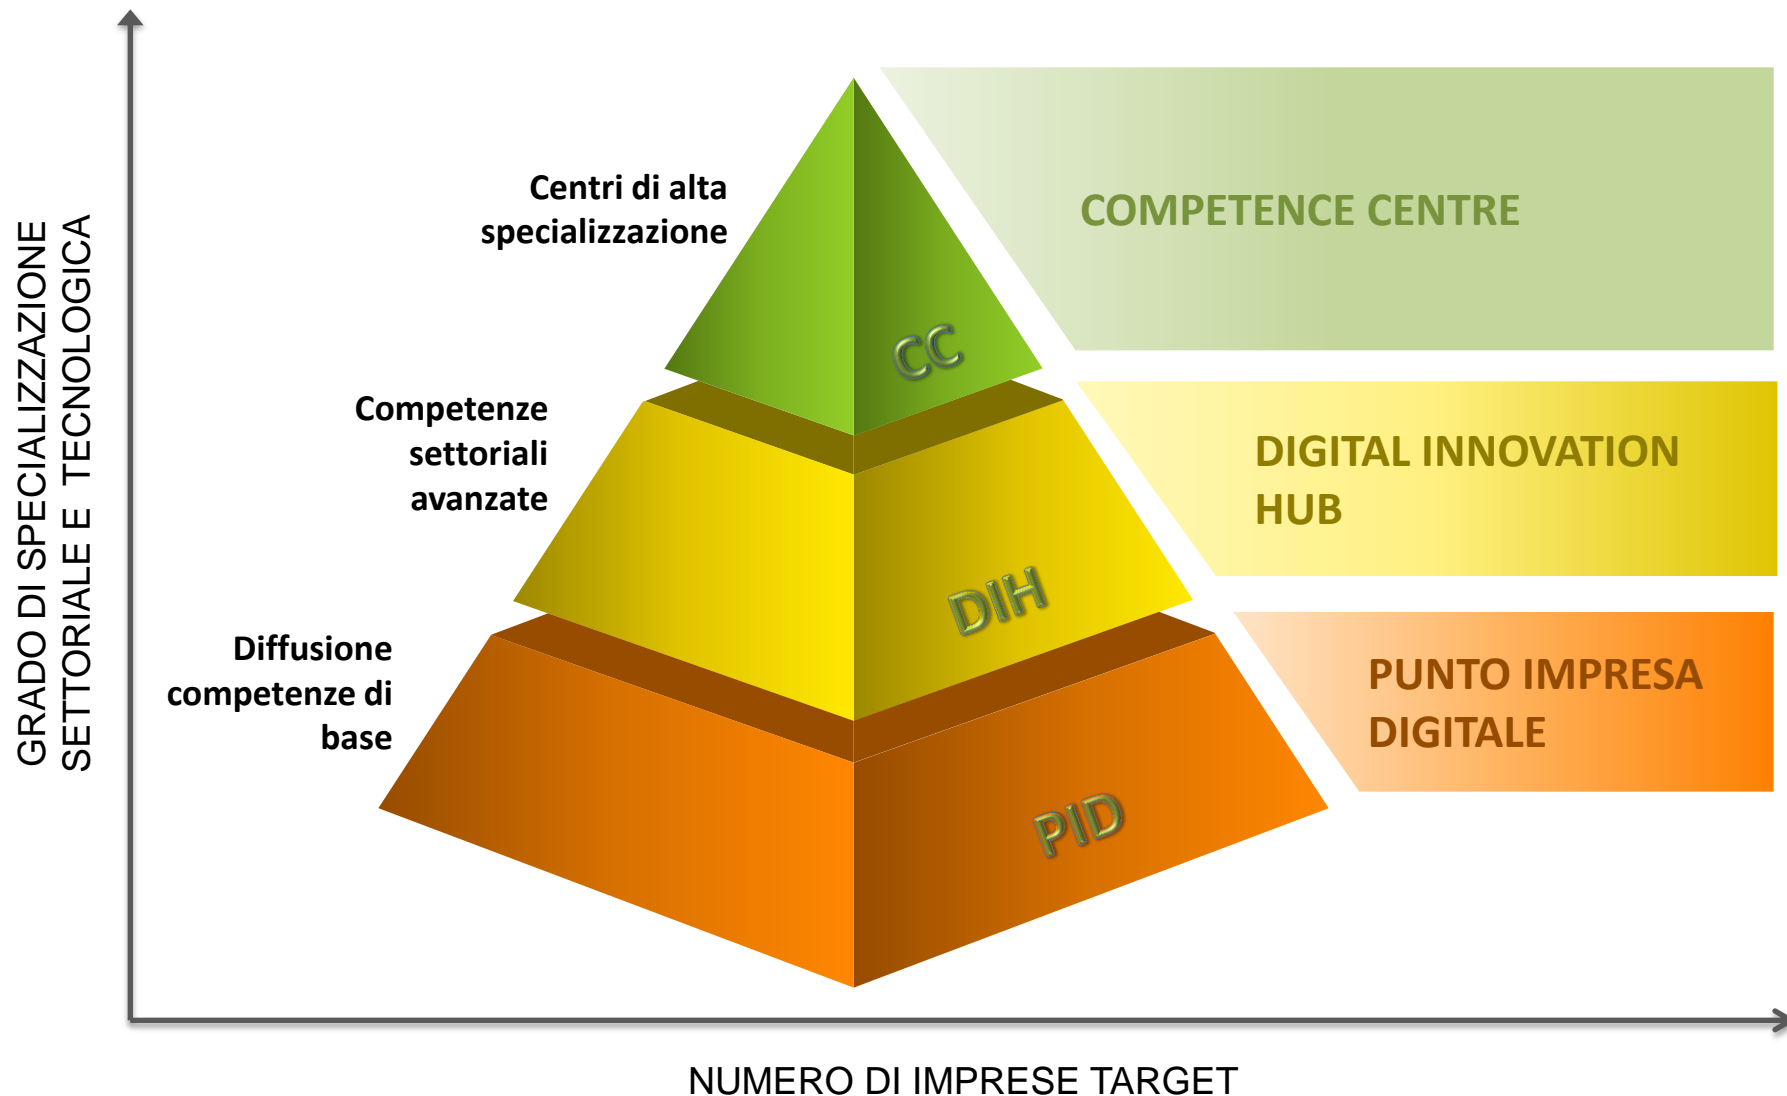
GRADO DI SPECIALIZZAZIONE SETTORIALE E TECNOLOGICA

Centri di alta specializzazione

CC

COMPETENCE CENTRE

Competenze settoriali avanzate

DIH

DIGITAL INNOVATION HUB

Diffusione competenze di base

PID

PUNTO IMPRESA DIGITALE

NUMERO DI IMPRESE TARGET